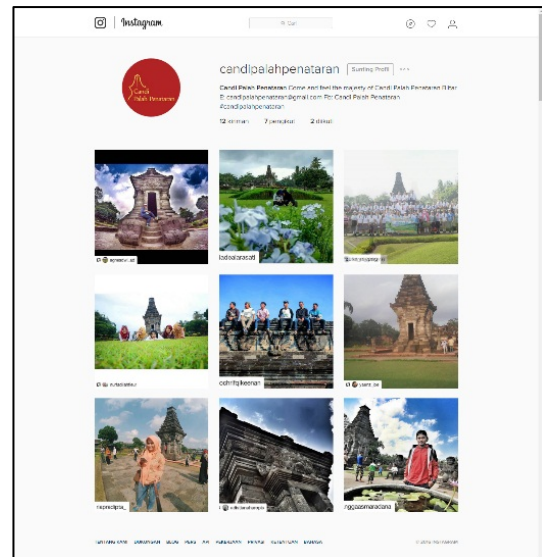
Instagram

Cari

Candi Palah Penataran

candipalahpenataran

Sunting Profil

Candi Palah Penataran Come and feel the majesty of Candi Palah Penataran Blitar. E: candipalahpenataran@gmail.com Fb: Candi Palah Penataran #candipalahpenataran

12 kiriman 7 pengikut 2 diikuti

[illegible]

ladisalarasati

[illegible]

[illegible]

ednrifqikeenan

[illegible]

nisnoviptsa_

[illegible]

nggasamaraciana

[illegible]